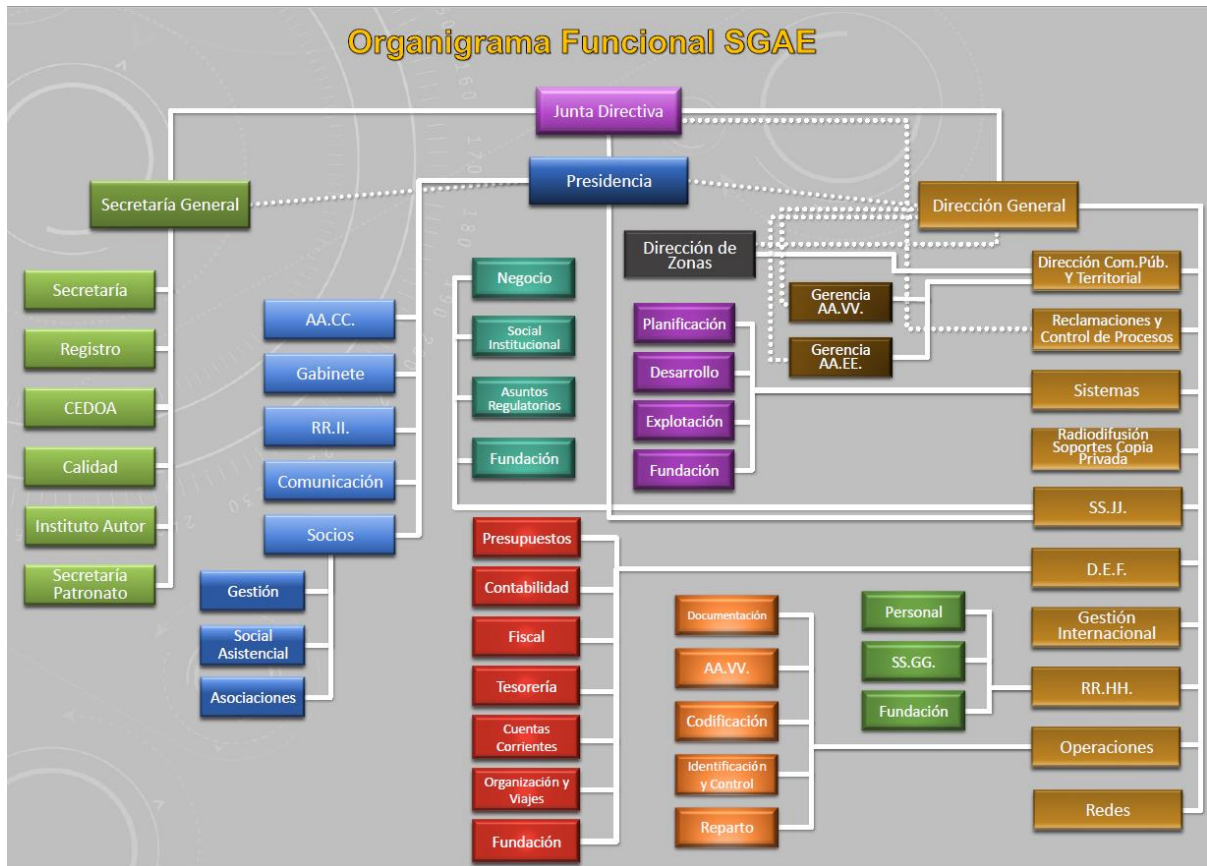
Organigrama Funcional SGAE

Junta Directiva

Presidencia

Secretaría General

Dirección General

Secretaría

Registro

CEDOA

Calidad

Instituto Autor

Secretaría Patronato

AA.CC.

Gabinete

RR.II.

Comunicación

Socios

Gestión

Social Asistencial

Asociaciones

Negocio

Social Institucional

Asuntos Regulatorios

Fundación

Dirección de Zonas

Planificación

Desarrollo

Explotación

Fundación

Gerencia AA.VV.

Gerencia AA.EE.

Dirección Com.Púb. Y Territorial

Reclamaciones y Control de Procesos

Sistemas

Radiodifusión Soportes Copia Privada

SS.JJ.

D.E.F.

Gestión Internacional

RR.HH.

Operaciones

Redes

Presupuestos

Contabilidad

Fiscal

Tesorería

Cuentas Corrientes

Organización y Viajes

Fundación

Documentación

AA.VV.

Codificación

Identificación y Control

Reparto

Personal

SS.GG.

Fundación